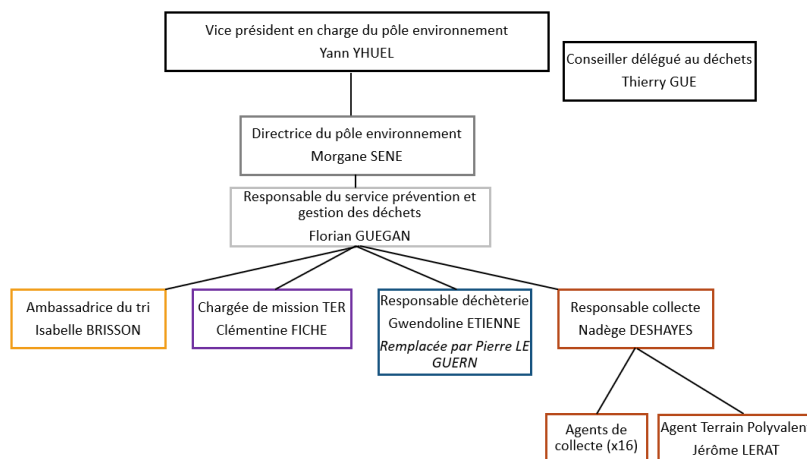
Vice président en charge du pôle environnement
Yann YHUEL

Conseiller délégué au déchets
Thierry GUE

Directrice du pôle environnement
Morgane SENE

Responsable du service prévention et gestion des déchets
Florian GUEGAN

Ambassadrice du tri
Isabelle BRISSON

Chargée de mission TER
Clémentine FICHE

Responsable déchèterie
Gwendoline ETIENNE
Remplacée par Pierre LE GUERN

Responsable collecte
Nadège DESHAYES

Agents de collecte (x16)

Agent Terrain Polyvalen
Jérôme LERAT